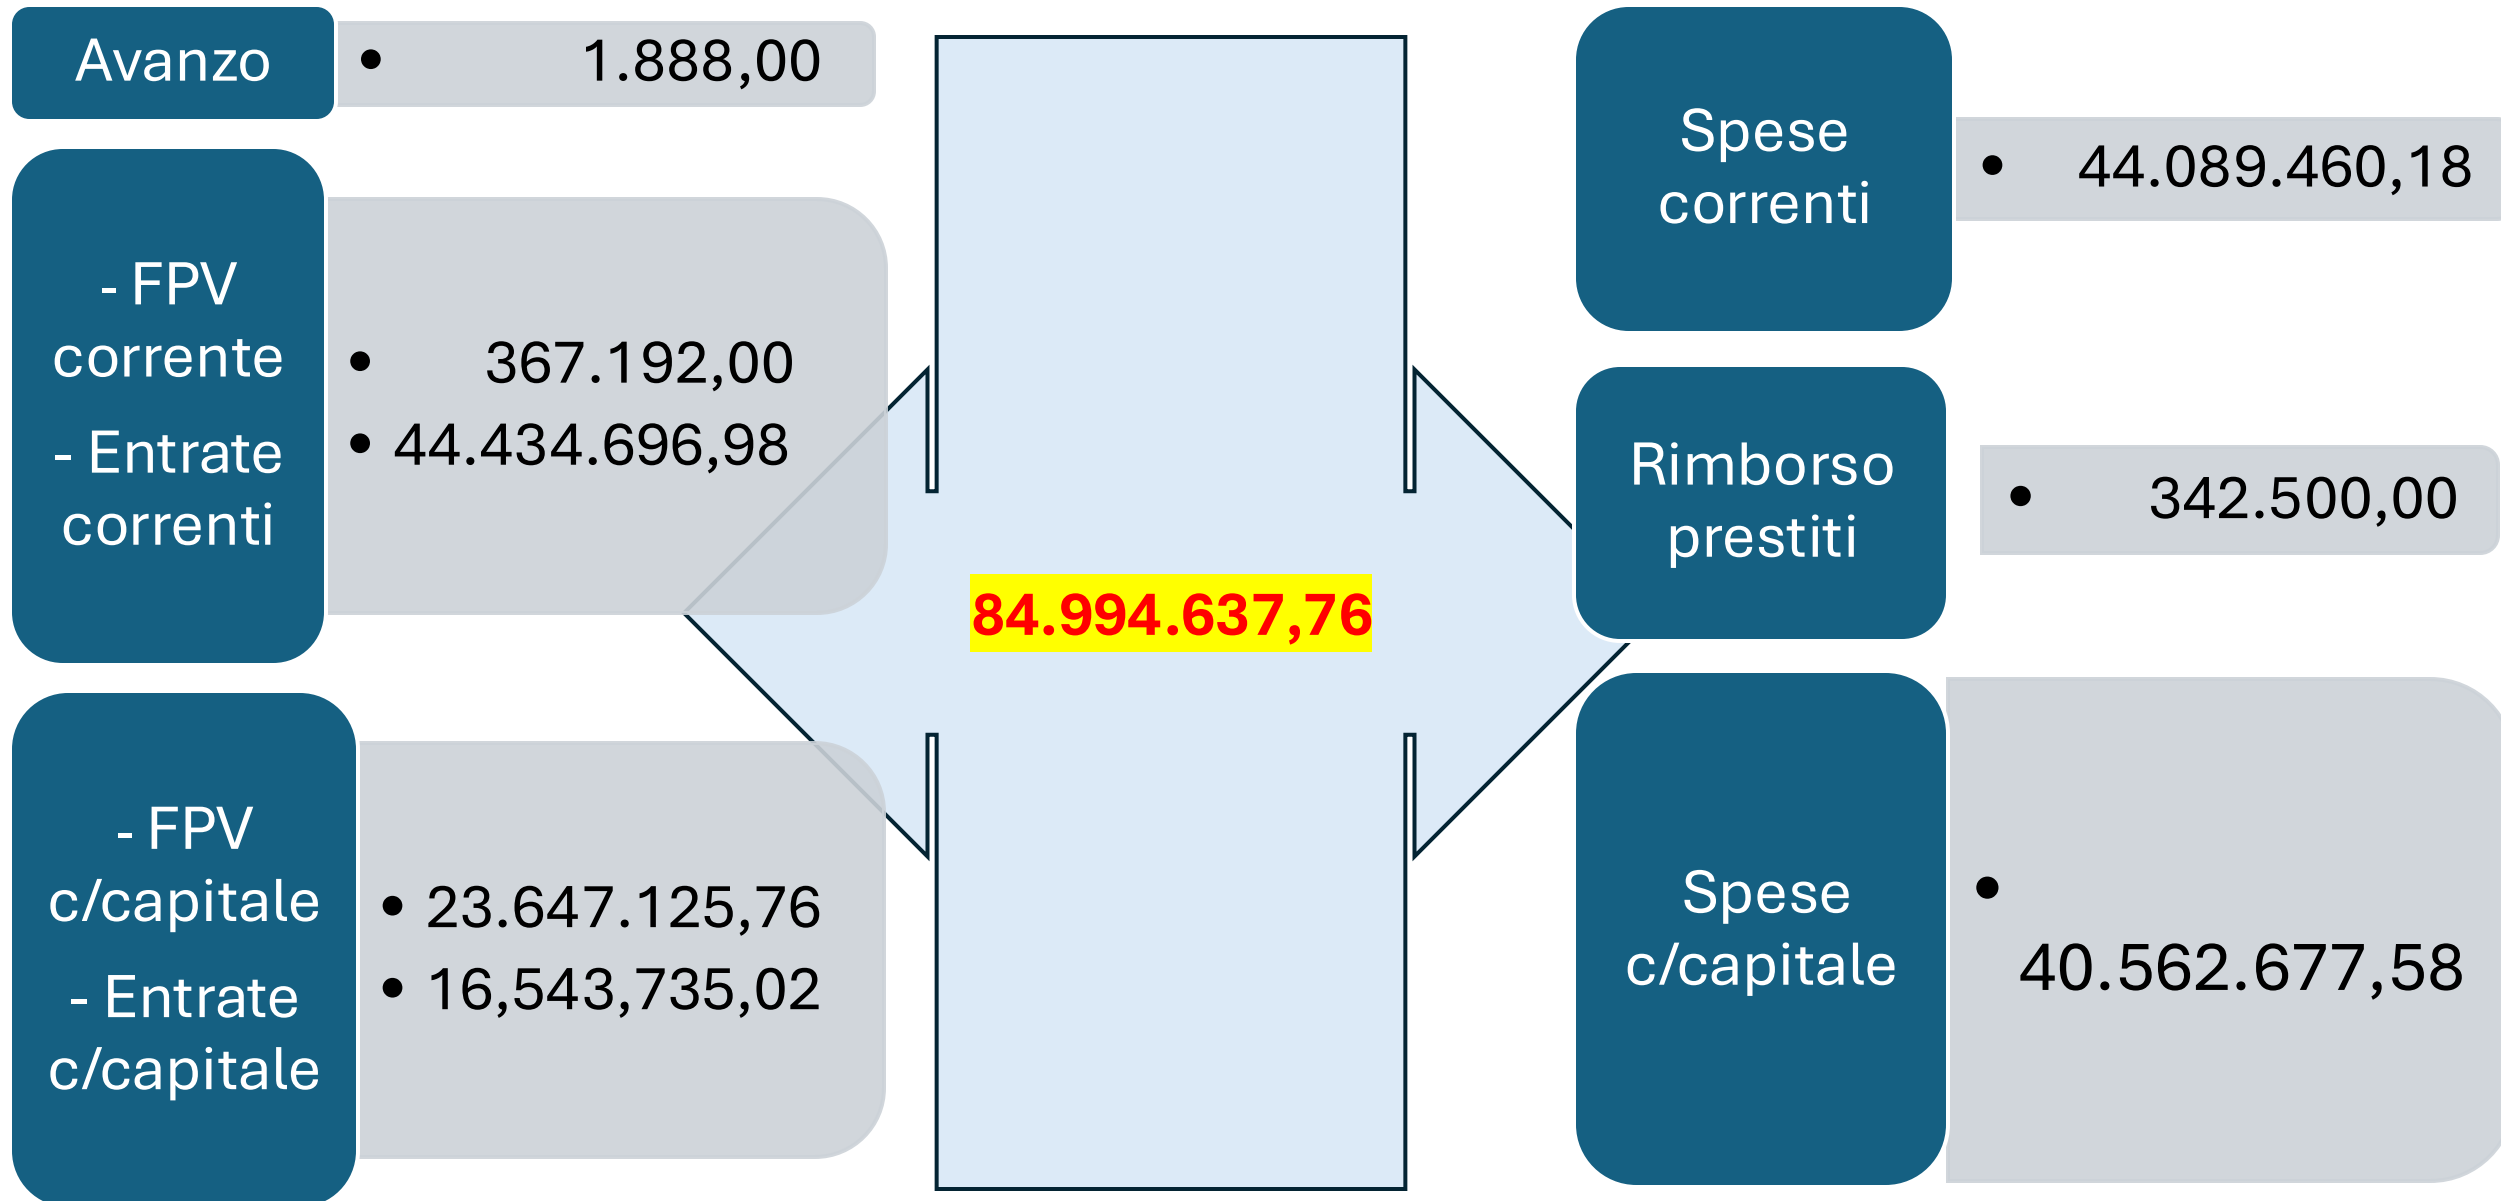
Avanzo

• 1.888,00

- FPV corrente

- Entrate correnti

• 367.192,00
• 44.434.696,98

- FPV c/capitale

- Entrate c/capitale

• 23.647.125,76
• 16,543,735,02

84.994.637,76

Spese correnti

• 44.089.460,18

Rimborso prestiti

• 342.500,00

Spese c/capitale

• 40.562.677,58